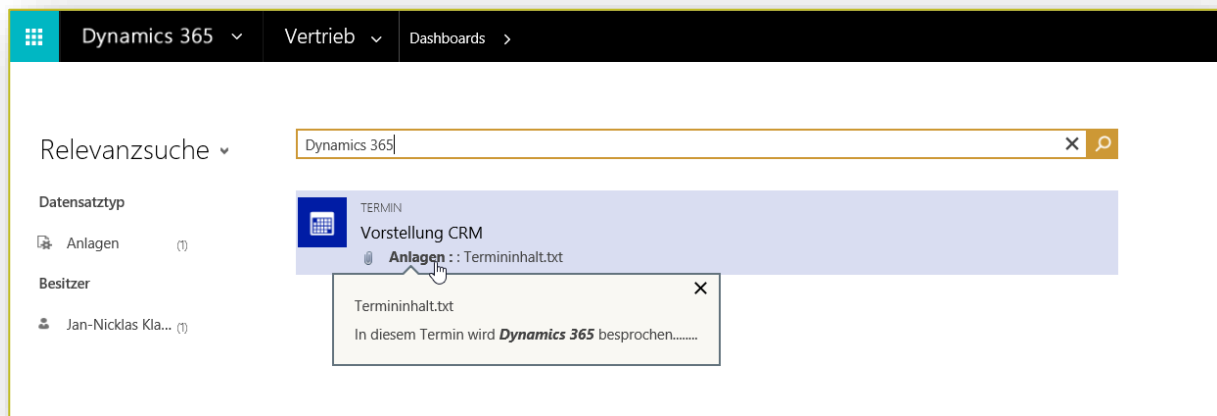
Dynamics 365 ⌄ Vertrieb ⌄ Dashboards >

Relevanzsuche ⌄

Dynamics 365

Datensatztyp

Anlagen (1)

Besitzer

Jan-Nicklas Kla... (1)

TERMIN

Vorstellung CRM

Anlagen : : Termininhalt.txt

Termininhalt.txt

In diesem Termin wird ***Dynamics 365*** besprochen........